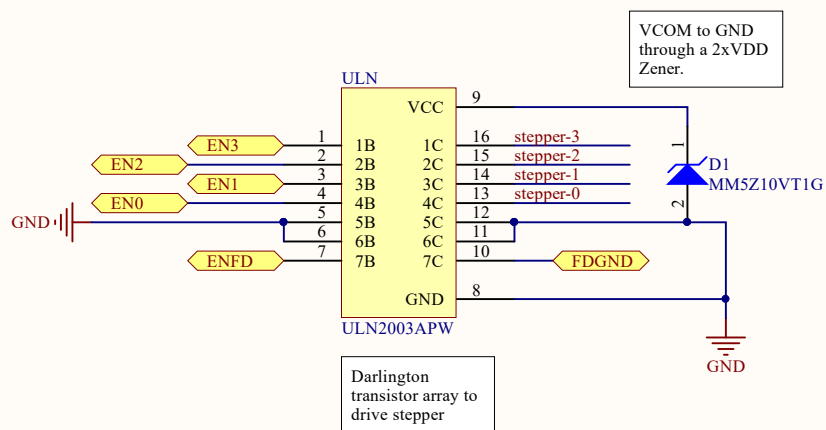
VCOM to GND through a 2xVDD Zener.

ULN

1B
2B
3B
4B
5B
6B
7B

VCC
1C
2C
3C
4C
5C
6C
7C
GND

9
16
15
14
13
12
11
10
8

1
2
3
4
5
6
7

EN3
EN2
EN1
EN0
ENFD

GND

stepper-3
stepper-2
stepper-1
stepper-0

FDGND

1
2

D1
MM5Z10VT1G

GND

ULN2003APW

Darlington transistor array to drive stepper